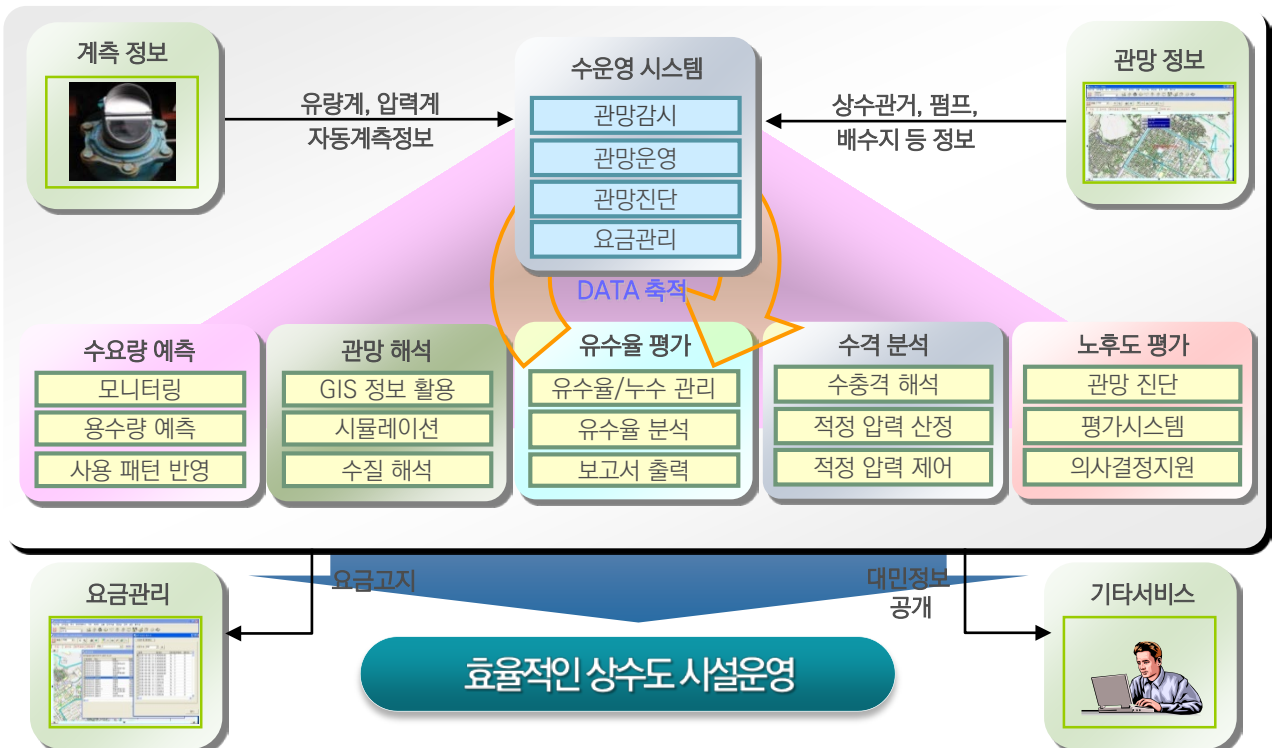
계측 정보

유량계, 압력계
자동계측정보

수운영 시스템

관망감시

관망운영

관망진단

요금관리

DATA 축적

상수관거, 펌프,
배수지 등 정보

관망 정보

수요량 예측

모니터링

용수량 예측

사용 패턴 반영

관망 해석

GIS 정보 활용

시뮬레이션

수질 해석

유수율 평가

유수율/누수 관리

유수율 분석

보고서 출력

수격 분석

수충격 해석

적정 압력 산정

적정 압력 제어

노후도 평가

관망 진단

평가시스템

의사결정지원

요금관리

요금고지

대민정보
공개

기타서비스

효율적인 상수도 시설운영